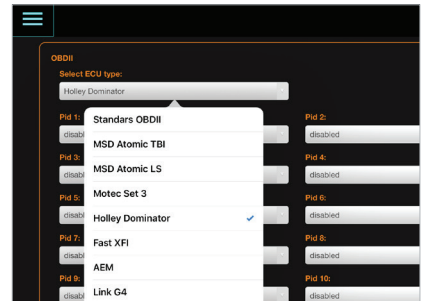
OBDII

Select ECU type:

Holley Dominator

Pid 1:

disabl

Pid 3:

disabl

Pid 5:

disabl

Pid 7:

disabl

Pid 9:

disabl

Standars OBDII

MSD Atomic TBI

MSD Atomic LS

Motec Set 3

Holley Dominator

Fast XFI

AEM

Link G4

Pid 2:

disabled

Pid 4:

disabled

Pid 6:

disabled

Pid 8:

disabled

Pid 10:

disabled